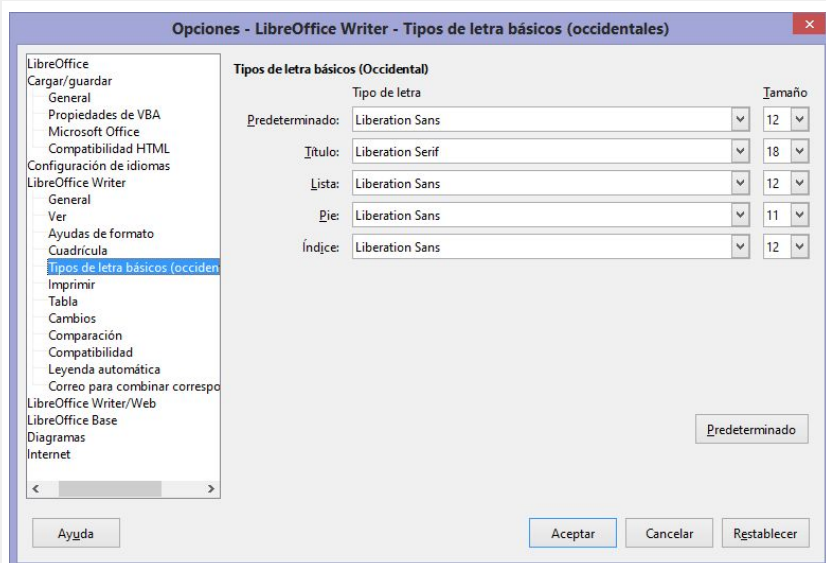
Opciones - LibreOffice Writer - Tipos de letra básicos (occidentales)

LibreOffice
Cargar/guardar
General
Propiedades de VBA
Microsoft Office
Compatibilidad HTML
Configuración de idiomas
LibreOffice Writer
General
Ver
Ayudas de formato
Cuadrícula
Tipos de letra básicos (occiden
Imprimir
Tabla
Cambios
Comparación
Compatibilidad
Leyenda automática
Correo para combinar correspo
LibreOffice Writer/Web
LibreOffice Base
Diagramas
Internet

Tipos de letra básicos (Occidental)

| | Tipo de letra | Tamaño |
|---|---|---|
| Predeterminado: | Liberation Sans | 12 |
| Título: | Liberation Serif | 18 |
| Lista: | Liberation Sans | 12 |
| Pie: | Liberation Sans | 11 |
| Índice: | Liberation Sans | 12 |

Predeterminado

Ayuda
Aceptar
Cancelar
Restablecer